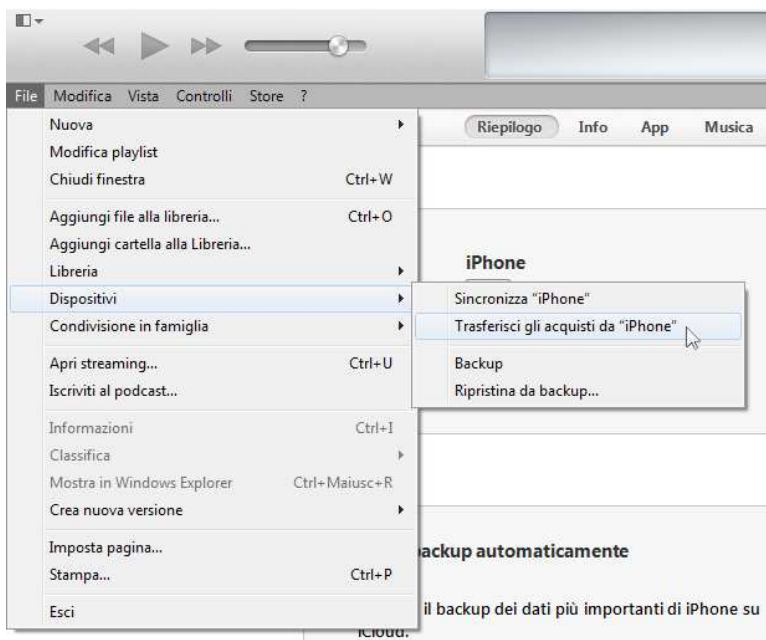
File Modifica Vista Controlli Store ?

Nuova
Modifica playlist
Chiudi finestra Ctrl+W

Aggiungi file alla libreria... Ctrl+O
Aggiungi cartella alla Libreria...
Libreria
Dispositivi
Condivisione in famiglia

Apri streaming... Ctrl+U
Iscriviti al podcast...

Informazioni Ctrl+I
Classifica
Mostra in Windows Explorer Ctrl+Maiusc+R
Crea nuova versione

Imposta pagina...
Stampa... Ctrl+P

Esci

Sincronizza "iPhone"
Trasferisci gli acquisti da "iPhone"

Backup
Ripristina da backup...

Riepilogo Info App Musica

iPhone

backup automaticamente

il backup dei dati più importanti di iPhone su iCloud.